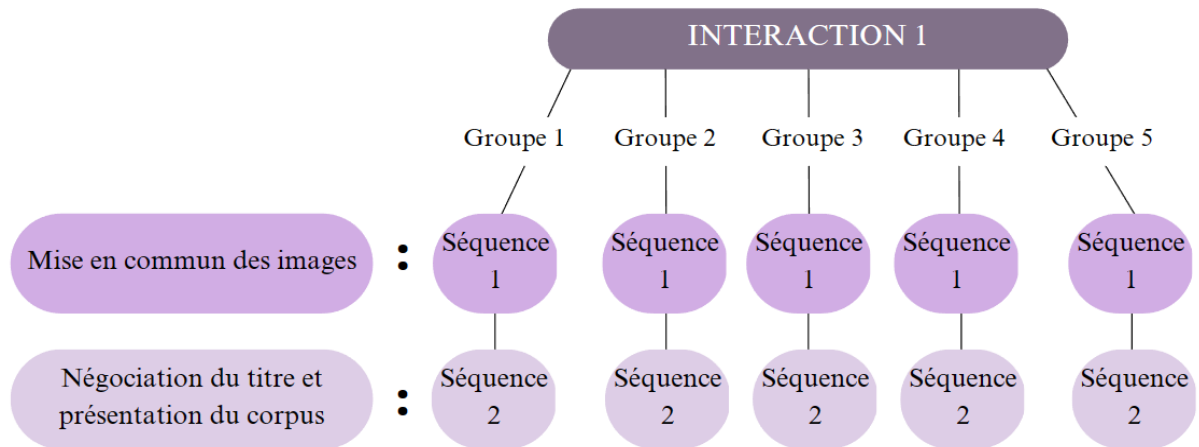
INTERACTION 1

Groupe 1
Groupe 2
Groupe 3
Groupe 4
Groupe 5

Mise en commun des images :

Séquence 1
Séquence 1
Séquence 1
Séquence 1
Séquence 1

Négociation du titre et présentation du corpus :

Séquence 2
Séquence 2
Séquence 2
Séquence 2
Séquence 2